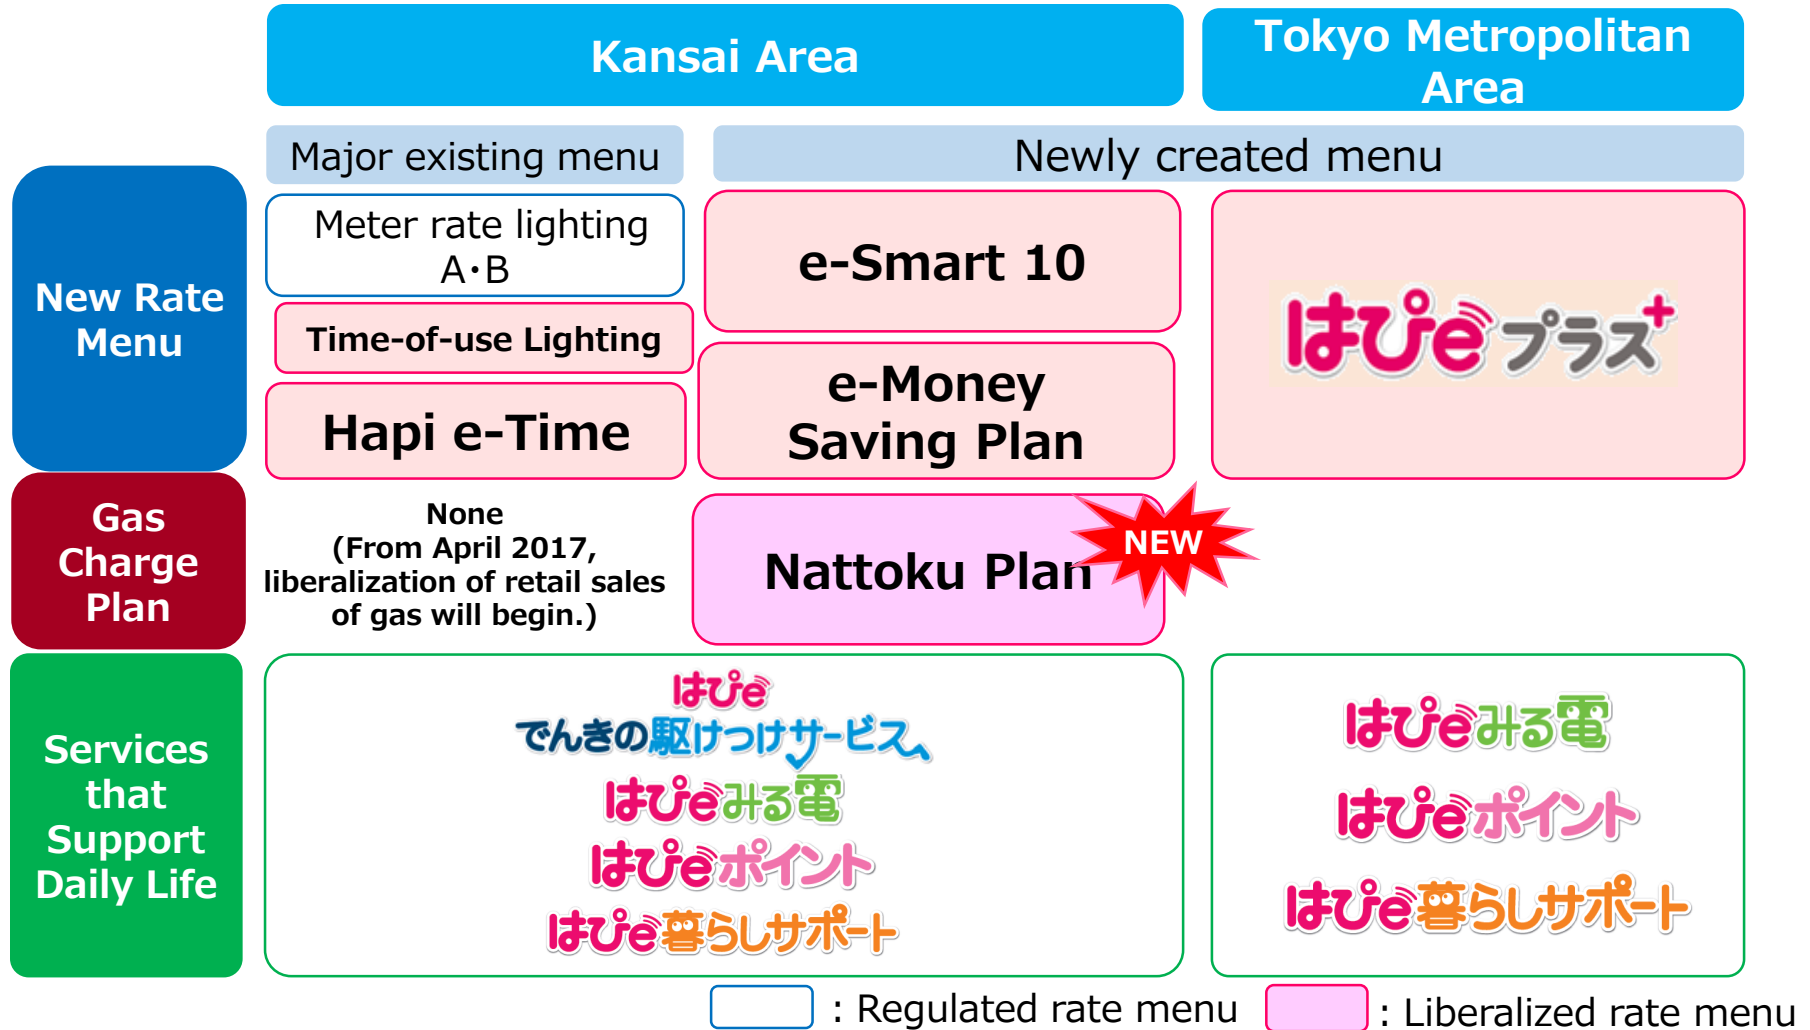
Kansai Area

Tokyo Metropolitan Area

Major existing menu

Newly created menu

New Rate Menu

Meter rate lighting A·B

Time-of-use Lighting

Hapi e-Time

e-Smart 10

e-Money Saving Plan

はぴeプラス+

Gas Charge Plan

None (From April 2017, liberalization of retail sales of gas will begin.)

Nattoku Plan

NEW

Services that Support Daily Life

はぴe でんきの駆けつけサービス

はぴeみる電

はぴeポイント

はぴe暮らしサポート

はぴeみる電

はぴeポイント

はぴe暮らしサポート

: Regulated rate menu

: Liberalized rate menu